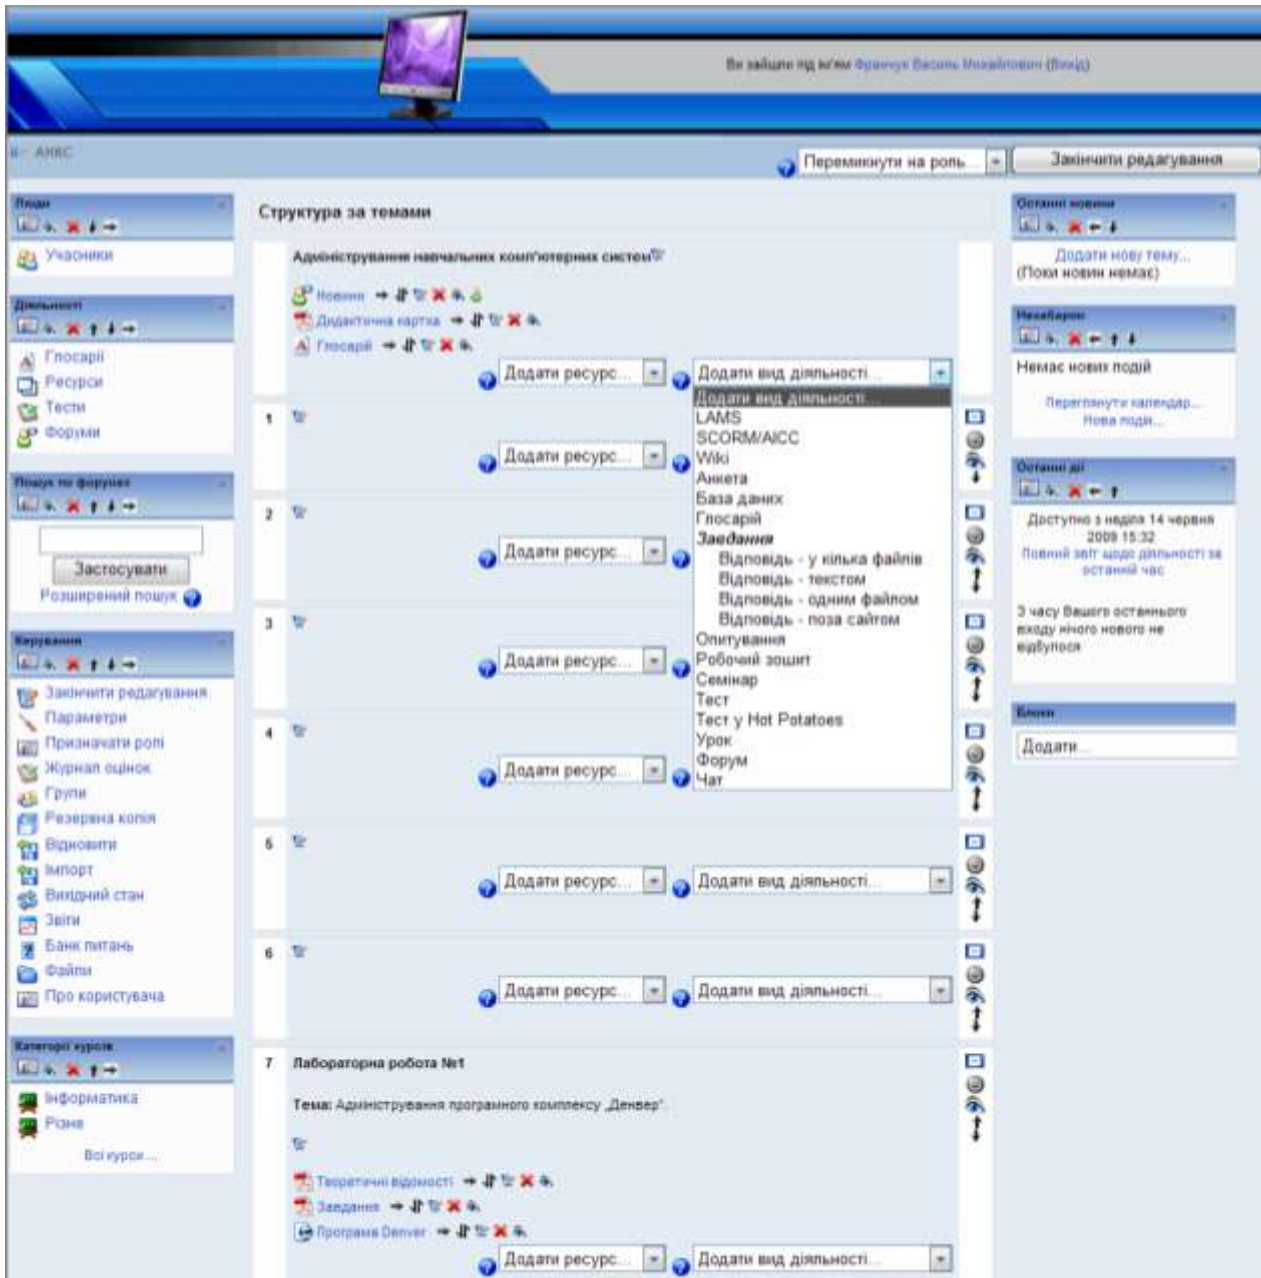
Ви зайшли під ім'ям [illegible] ([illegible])

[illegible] » АНКС

Перемкнути на роль...
Закінчити редагування

Люди
Учасники

Діяльності
Глосарії
Ресурси
Тести
Форуми

Пошук по форумах
Застосувати
Розширений пошук

Керування
Закінчити редагування
Параметри
Призначати ролі
Журнал оцінок
Групи
Резервна копія
Відновити
Імпорт
Вихідний стан
Звіти
Банк питань
Файли
Про користувача

Категорії курсів
Інформатика
Різне
Всі курси ...

Структура за темами

Адміністрування навчальних комп'ютерних систем
Новини
Дидактична картка
Глосарій
Додати ресурс...
Додати вид діяльності...
Додати вид діяльності...
LAMS
SCORM/AICC
Wiki
Анкета
База даних
Глосарій
Завдання
Відповідь - у кілька файлів
Відповідь - текстом
Відповідь - одним файлом
Відповідь - поза сайтом
Опитування
Робочий зошит
Семінар
Тест
Тест у Hot Potatoes
Урок
Форум
Чат

1
Додати ресурс...
2
Додати ресурс...
3
Додати ресурс...
4
Додати ресурс...
5
Додати ресурс...
Додати вид діяльності...
6
Додати ресурс...
Додати вид діяльності...
7
Лабораторна робота №1
Тема: Адміністрування програмного комплексу „Денвер"
Теоретичні відомості
Завдання
Програма Denver
Додати ресурс...
Додати вид діяльності...

Останні новини
Додати нову тему...
(Поки новин немає)

Календар
Немає нових подій
Переглянути календар...
Нова подія...

Останні дії
Доступно з неділя 14 червня 2009 15:32
Повний звіт щодо діяльності за останній час
З часу Вашого останнього входу нічого нового не відбулося

Блоки
Додати...